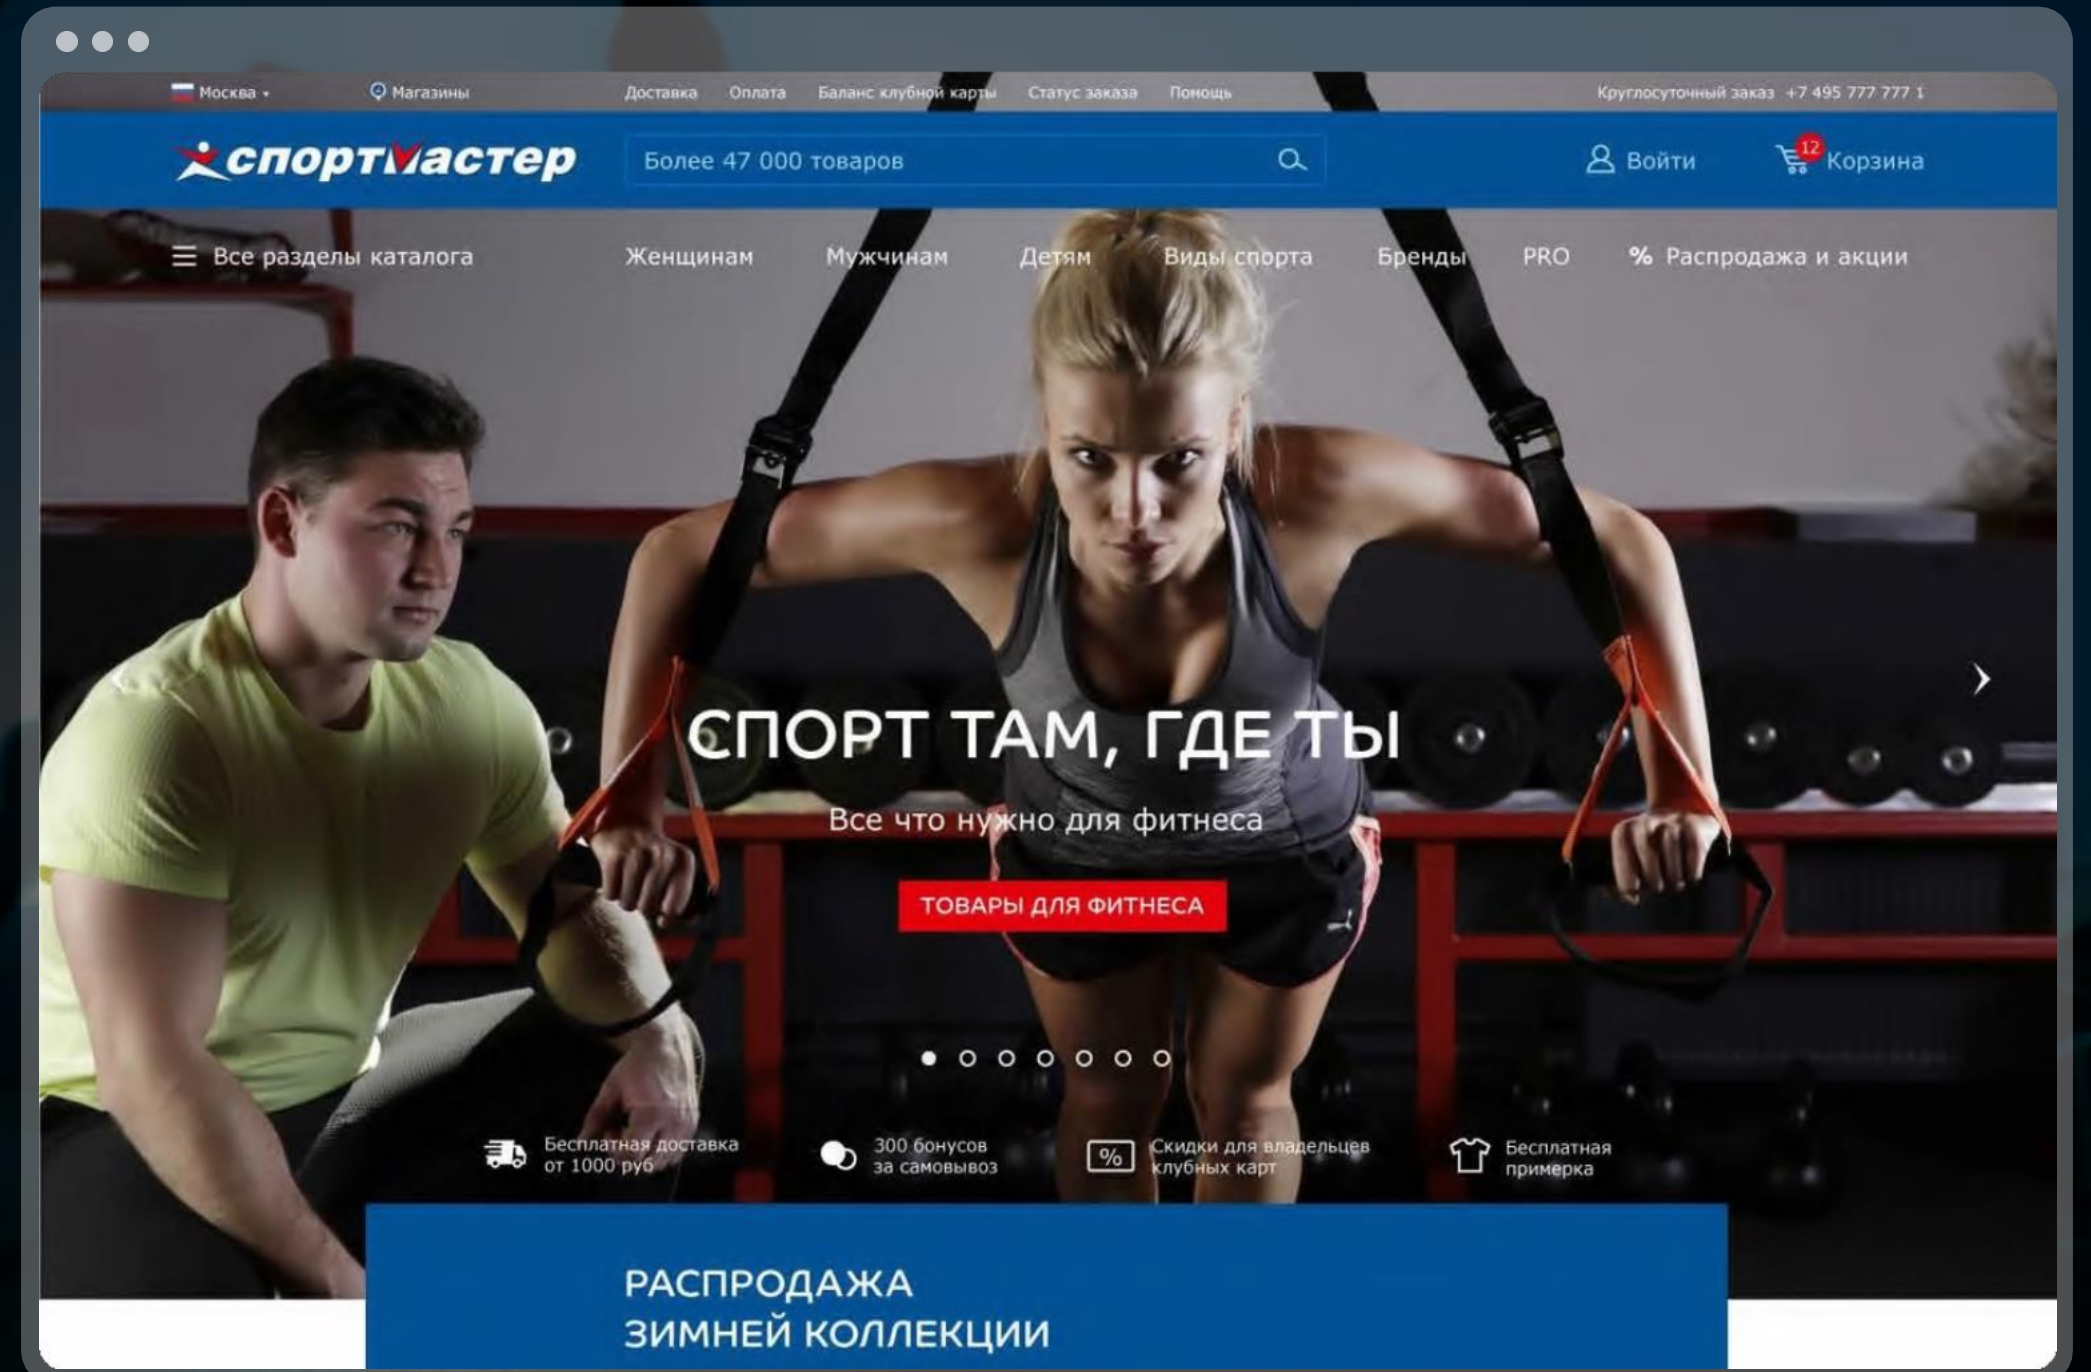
Москва ▾ Магазины Доставка Оплата Баланс клубной карты Статус заказа Помощь Круглосуточный заказ +7 495 777 777 1

спортмастер Более 47 000 товаров Войти 12 Корзина

Все разделы каталога Женщинам Мужчинам Детям Виды спорта Бренды PRO % Распродажа и акции

СПОРТ ТАМ, ГДЕ ТЫ

Все что нужно для фитнеса

ТОВАРЫ ДЛЯ ФИТНЕСА

Бесплатная доставка от 1000 руб

300 бонусов за самовывоз

% Скидки для владельцев клубных карт

Бесплатная примерка

РАСПРОДАЖА
ЗИМНЕЙ КОЛЛЕКЦИИ